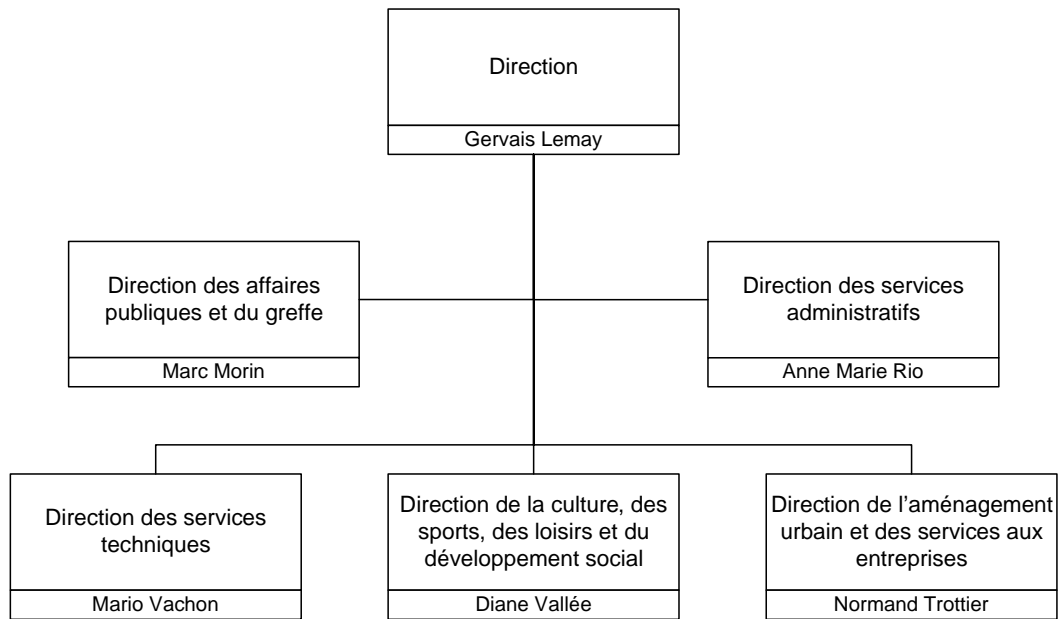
Direction

Gervais Lemay

Direction des affaires publiques et du greffe

Marc Morin

Direction des services administratifs

Anne Marie Rio

Direction des services techniques

Mario Vachon

Direction de la culture, des sports, des loisirs et du développement social

Diane Vallée

Direction de l'aménagement urbain et des services aux entreprises

Normand Trottier